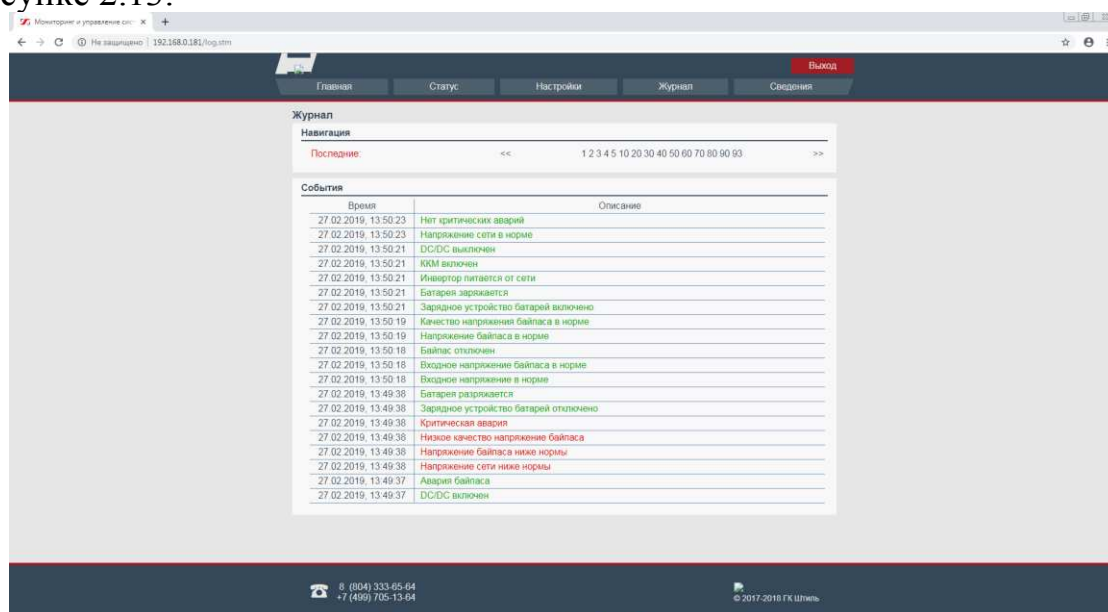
сунке 2.13.

Мониторинг и управление сис ×  +

Не защищено | 192.168.0.181/log.stm

Выход

Главная | Статус | Настройки | Журнал | Сведения

Журнал

Навигация

Последние: << 1 2 3 4 5 10 20 30 40 50 60 70 80 90 93 >>

События

| Время | Описание |
|---|---|
| 27.02.2019, 13:50:23 | Нет критических аварий |
| 27.02.2019, 13:50:23 | Напряжение сети в норме |
| 27.02.2019, 13:50:21 | DC/DC выключен |
| 27.02.2019, 13:50:21 | ККМ включен |
| 27.02.2019, 13:50:21 | Инвертор питается от сети |
| 27.02.2019, 13:50:21 | Батарея заряжается |
| 27.02.2019, 13:50:21 | Зарядное устройство батарей включено |
| 27.02.2019, 13:50:19 | Качество напряжения байпаса в норме |
| 27.02.2019, 13:50:19 | Напряжение байпаса в норме |
| 27.02.2019, 13:50:18 | Байпас отключен |
| 27.02.2019, 13:50:18 | Входное напряжение байпаса в норме |
| 27.02.2019, 13:50:18 | Входное напряжение в норме |
| 27.02.2019, 13:49:38 | Батарея разряжается |
| 27.02.2019, 13:49:38 | Зарядное устройство батарей отключено |
| 27.02.2019, 13:49:38 | Критическая авария |
| 27.02.2019, 13:49:38 | Низкое качество напряжение байпаса |
| 27.02.2019, 13:49:38 | Напряжение байпаса ниже нормы |
| 27.02.2019, 13:49:38 | Напряжение сети ниже нормы |
| 27.02.2019, 13:49:37 | Авария байпаса |
| 27.02.2019, 13:49:37 | DC/DC включен |

8 (804) 333-65-64
+7 (499) 705-13-64

© 2017-2018 ГК Штиль